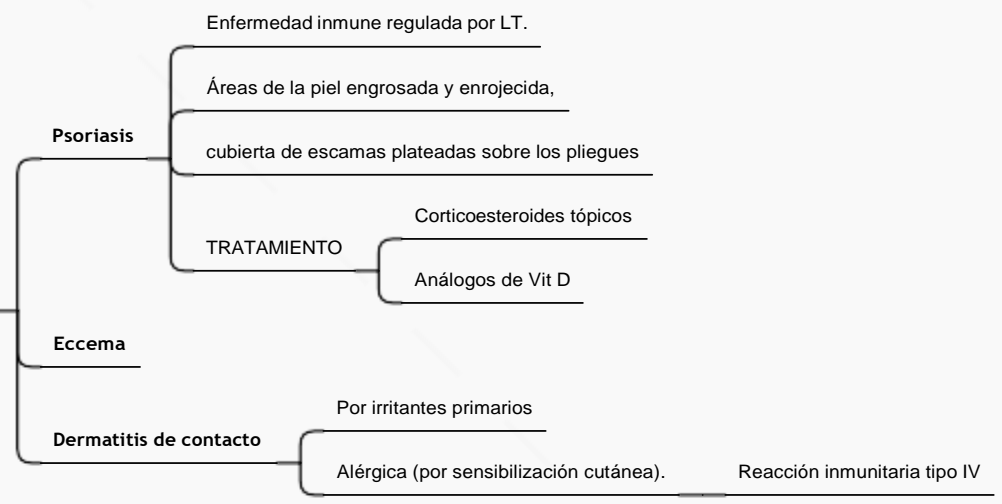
Psoriasis

Enfermedad inmune regulada por LT.

Áreas de la piel engrosada y enrojecida,

cubierta de escamas plateadas sobre los pliegues

TRATAMIENTO

Corticoesteroides tópicos

Análogos de Vit D

Eccema

Dermatitis de contacto

Por irritantes primarios

Alérgica (por sensibilización cutánea).

Reacción inmunitaria tipo IV